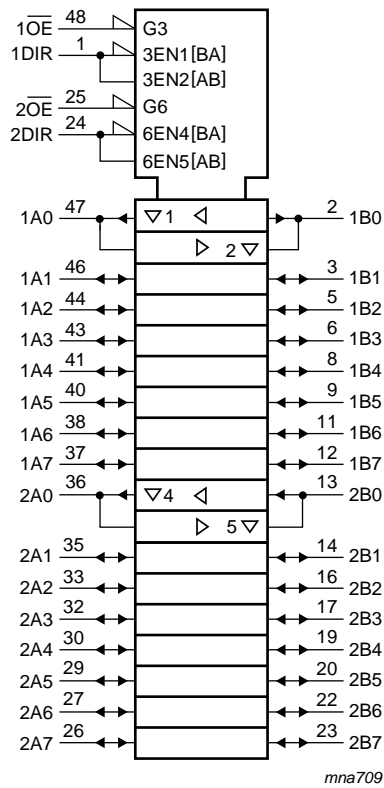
$1\overline{OE}$ 48 G3
1DIR 1 3EN1[BA]
3EN2[AB]
$2\overline{OE}$ 25 G6
2DIR 24 6EN4[BA]
6EN5[AB]

1A0 47 ▽1 ◁ 2 1B0
▷ 2▽
1A1 46 3 1B1
1A2 44 5 1B2
1A3 43 6 1B3
1A4 41 8 1B4
1A5 40 9 1B5
1A6 38 11 1B6
1A7 37 12 1B7
2A0 36 ▽4 ◁ 13 2B0
▷ 5▽
2A1 35 14 2B1
2A2 33 16 2B2
2A3 32 17 2B3
2A4 30 19 2B4
2A5 29 20 2B5
2A6 27 22 2B6
2A7 26 23 2B7

mna709